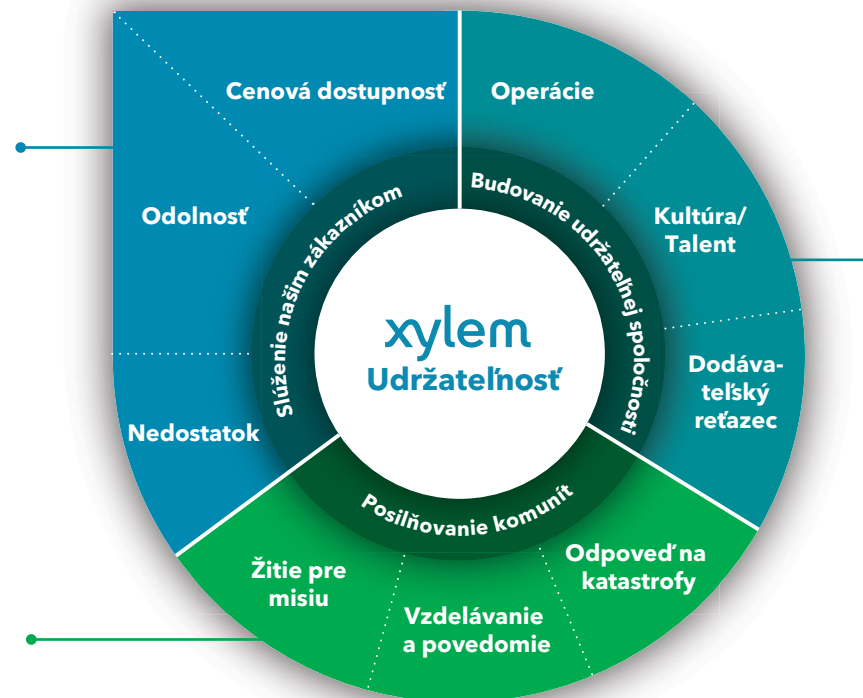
Cenová dostupnosť

Odolnosť

Nedostatok

Služenie našim zákazníkom

Operácie

Kultúra/ Talent

Dodávateľský reťazec

Budovanie udržateľnej spoločnosti

xylem
Udržateľnosť

Posilňovanie komunít

Žitie pre misiu

Vzdelávanie a povedomie

Odpoveď na katastrofy